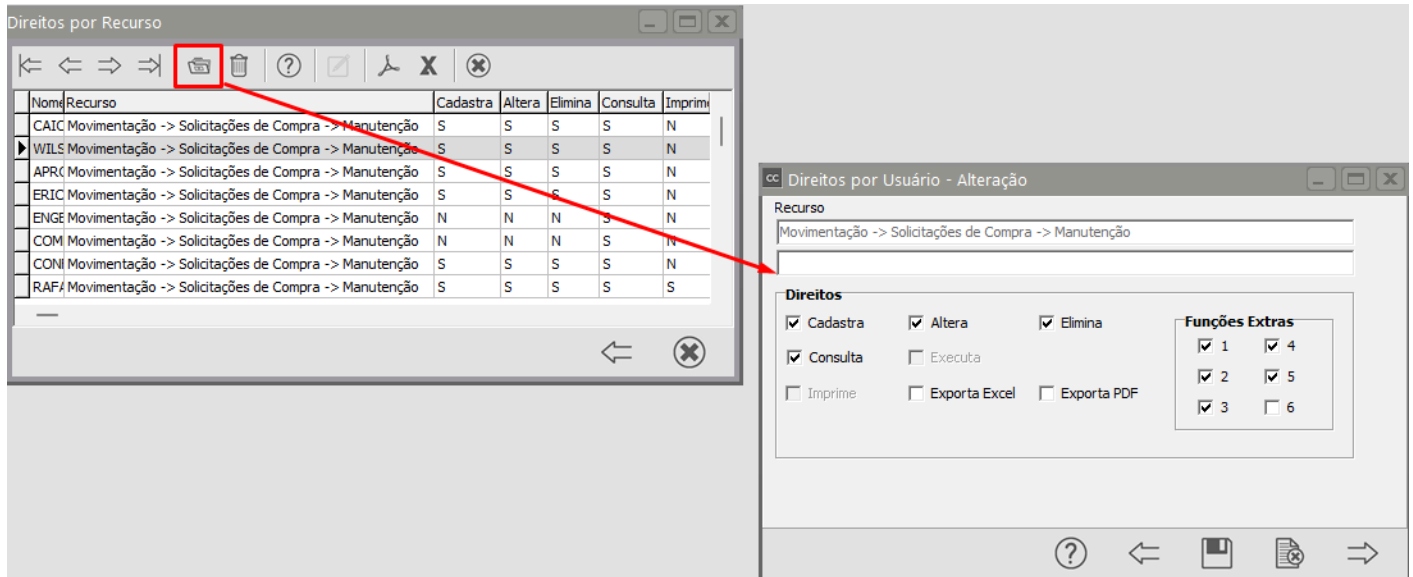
Direitos por Recurso

| Nome | Recurso | Cadastra | Altera | Elimina | Consulta | Imprim |
|---|---|---|---|---|---|---|
| CAIC | Movimentação -> Solicitações de Compra -> Manutenção | S | S | S | S | N |
| WILS | Movimentação -> Solicitações de Compra -> Manutenção | S | S | S | S | N |
| APRC | Movimentação -> Solicitações de Compra -> Manutenção | S | S | S | S | N |
| ERIC | Movimentação -> Solicitações de Compra -> Manutenção | S | S | S | S | N |
| ENGE | Movimentação -> Solicitações de Compra -> Manutenção | N | N | N | S | N |
| COM | Movimentação -> Solicitações de Compra -> Manutenção | N | N | N | S | N |
| CONI | Movimentação -> Solicitações de Compra -> Manutenção | S | S | S | S | N |
| RAFA | Movimentação -> Solicitações de Compra -> Manutenção | S | S | S | S | S |

Direitos por Usuário - Alteração

Recurso

Movimentação -> Solicitações de Compra -> Manutenção

Direitos

Cadastra Altera Elimina

Consulta Executa

Imprime Exporta Excel Exporta PDF

Funções Extras

1 4

2 5

3 6